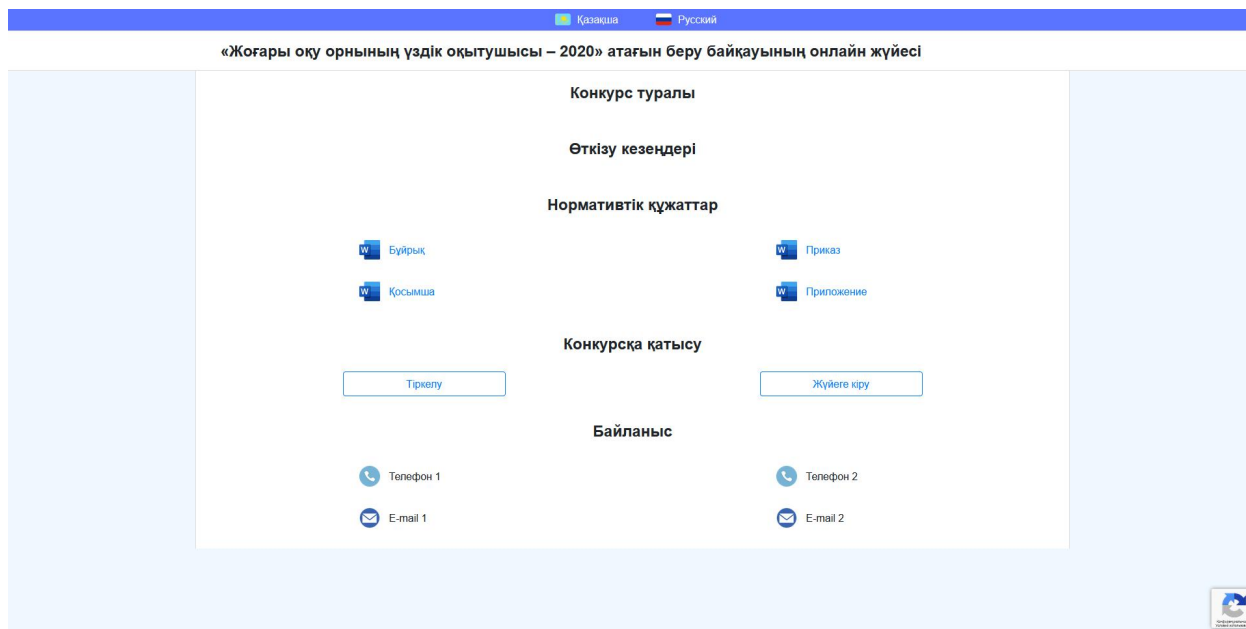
Қазақша Русский

«Жоғары оқу орнының үздік оқытушысы – 2020» атағын беру байқауының онлайн жүйесі

Конкурс туралы

Өткізу кезеңдері

Нормативтік құжаттар

W Бұйрық

W Приказ

W Қосымша

W Приложение

Конкурсқа қатысу

Тіркелу

Жүйеге кіру

Байланыс

Телефон 1

Телефон 2

E-mail 1

E-mail 2